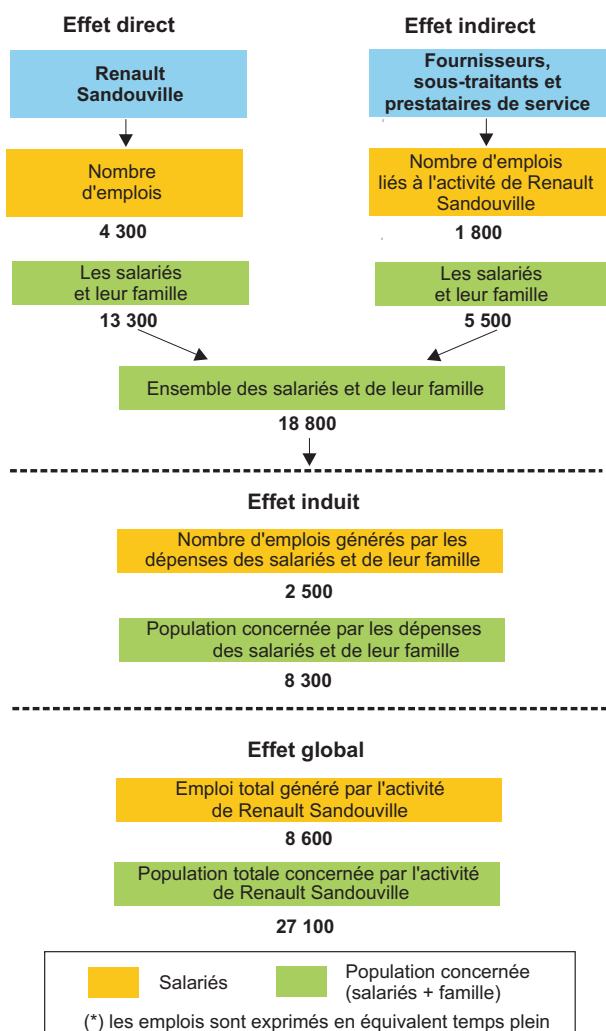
Effet direct

Renault Sandouville

Nombre d'emplois

4 300

Les salariés et leur famille

13 300

Effet indirect

Fournisseurs, sous-traitants et prestataires de service

Nombre d'emplois liés à l'activité de Renault Sandouville

1 800

Les salariés et leur famille

5 500

Ensemble des salariés et de leur famille

18 800

Effet induit

Nombre d'emplois générés par les dépenses des salariés et de leur famille

2 500

Population concernée par les dépenses des salariés et de leur famille

8 300

Effet global

Emploi total généré par l'activité de Renault Sandouville

8 600

Population totale concernée par l'activité de Renault Sandouville

27 100

Salariés

Population concernée (salariés + famille)

(*) les emplois sont exprimés en équivalent temps plein